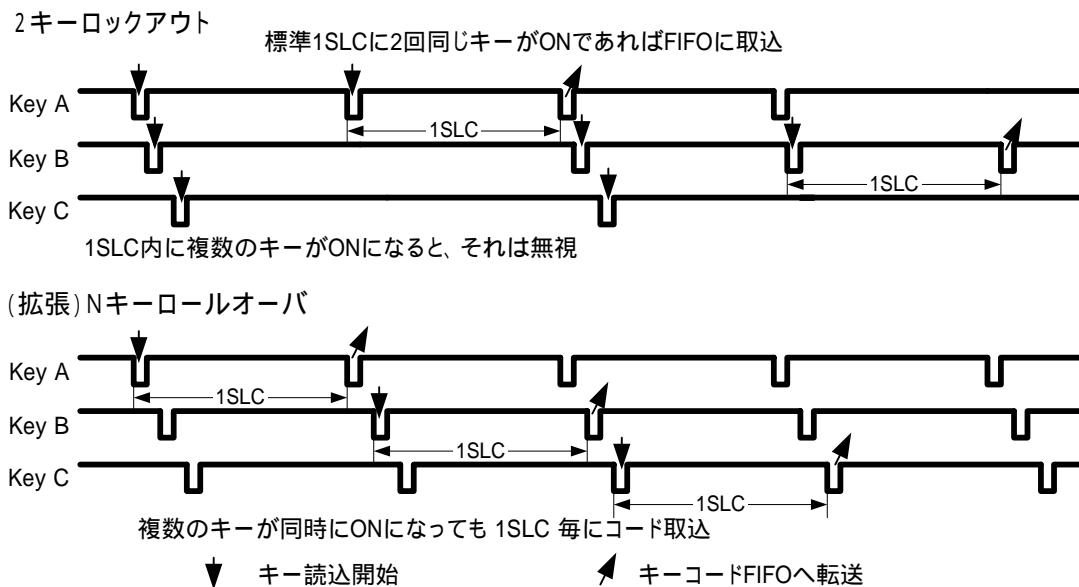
2キーロックアウト

標準1SLCに2回同じキーがONであればFIFOに取込

Key A

1SLC

Key B

1SLC

Key C

1SLC内に複数のキーがONになると、それは無視

(拡張)Nキーロールオーバ

Key A

1SLC

Key B

1SLC

Key C

1SLC

複数のキーが同時にONになっても 1SLC 毎にコード取込

キー読込開始

キーコードFIFOへ転送